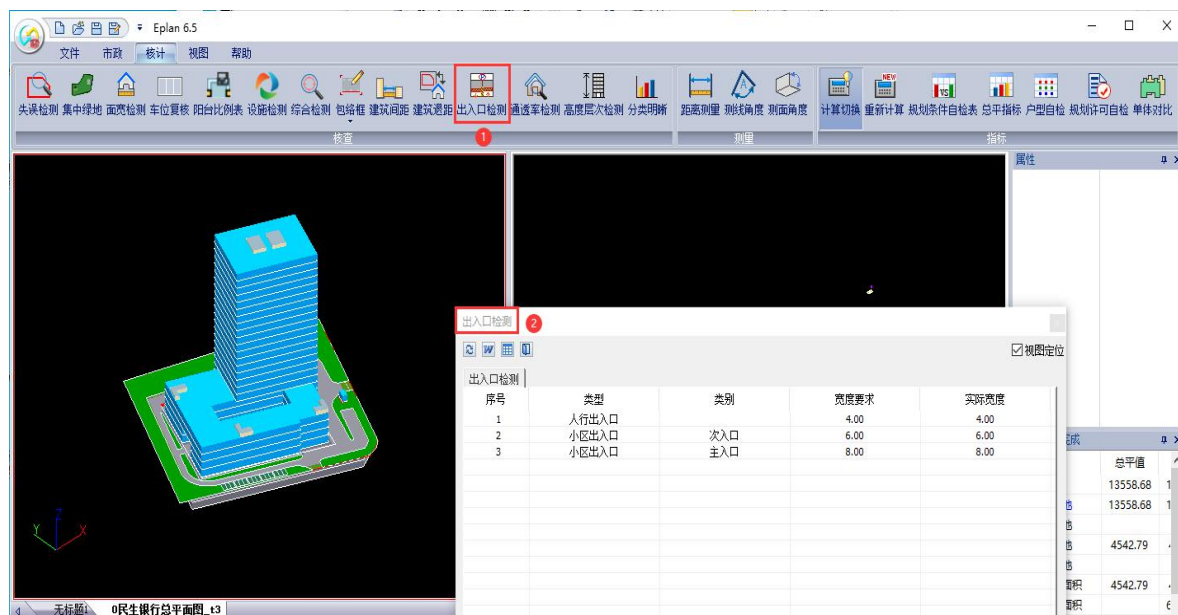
Eplan 6.5

文件 市政 核计 视图 帮助

失误检测 集中绿地 面宽检测 车位复核 阳台比例表 设施检测 综合检测 包络框 建筑间距 建筑退距 出入口检测 通透率检测 高度层次检测 分类明晰 距离测量 测线角度 测面角度 计算切换 重新计算 规划条件自检表 总平指标 户型自检 规划许可自检 单体对比

核查 ① 测量 指标

属性

出入口检测 ②

☑视图定位

出入口检测

| 序号 | 类型 | 类别 | 宽度要求 | 实际宽度 |
|---|---|---|---|---|
| 1 | 人行出入口 | | 4.00 | 4.00 |
| 2 | 小区出入口 | 次入口 | 6.00 | 6.00 |
| 3 | 小区出入口 | 主入口 | 8.00 | 8.00 |

总平值
13558.68
13558.68
4542.79
4542.79

无标题1 0民生银行总平面图_t3